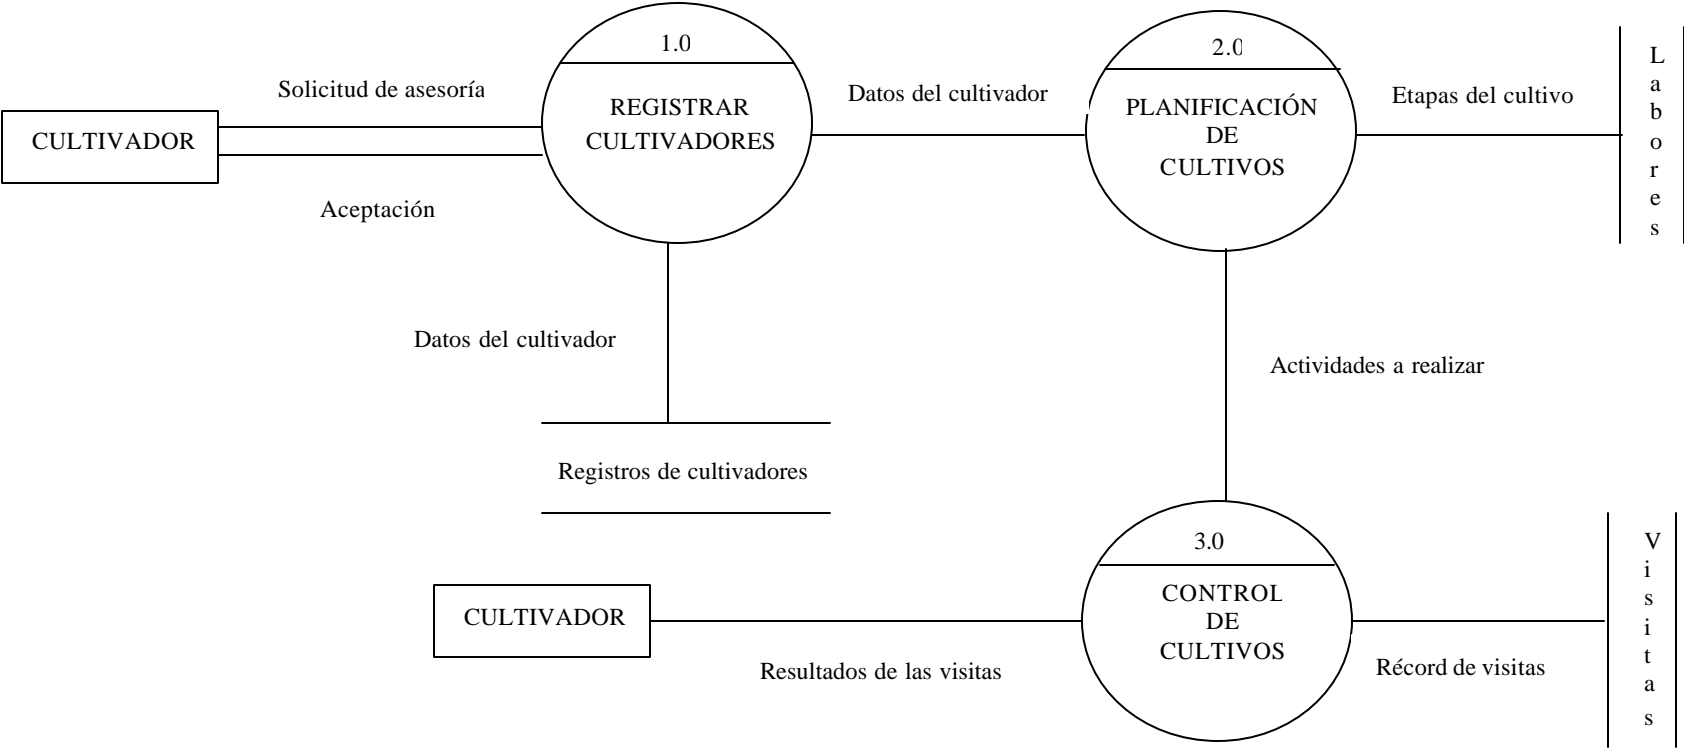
CULTIVADOR

Solicitud de asesoría

Aceptación

1.0

REGISTRAR CULTIVADORES

Datos del cultivador

2.0

PLANIFICACIÓN DE CULTIVOS

Etapas del cultivo

Labores

Datos del cultivador

Registros de cultivadores

Actividades a realizar

3.0

CONTROL DE CULTIVOS

CULTIVADOR

Resultados de las visitas

Récord de visitas

Visitas